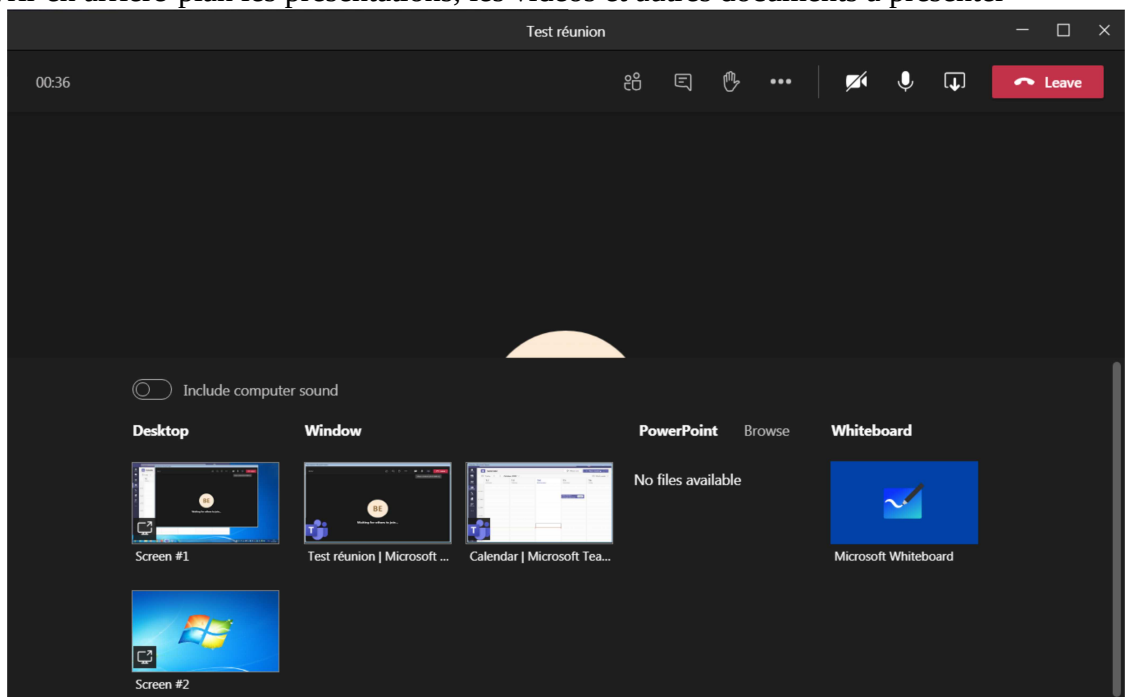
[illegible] en arrière-plan les présentations, les vidéos et autres documents à présenter

Test réunion

00:36

Leave

Include computer sound

Desktop

Window

PowerPoint Browse

Whiteboard

BE

BE

No files available

Screen #1

Test réunion | Microsoft ...

Calendar | Microsoft Tea...

Microsoft Whiteboard

Screen #2